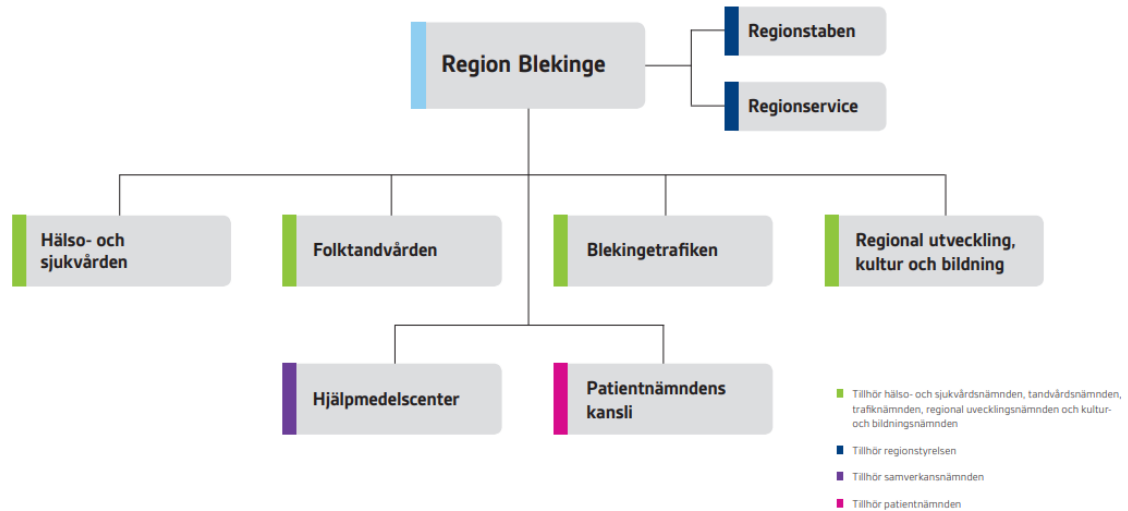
Region Blekinge

Regionstaben

Regionservice

Hälso- och sjukvården

Folktandvården

Blekingetrafiken

Regional utveckling, kultur och bildning

Hjälpmedelscenter

Patientnämndens kansli

Tillhör hälso- och sjukvårdsnämnden, tandvårdsnämnden, trafiknämnden, regional uveckling­snämnden och kultur- och bildningsnämnden

Tillhör regionstyrelsen

Tillhör samverkansnämnden

Tillhör patientnämnden